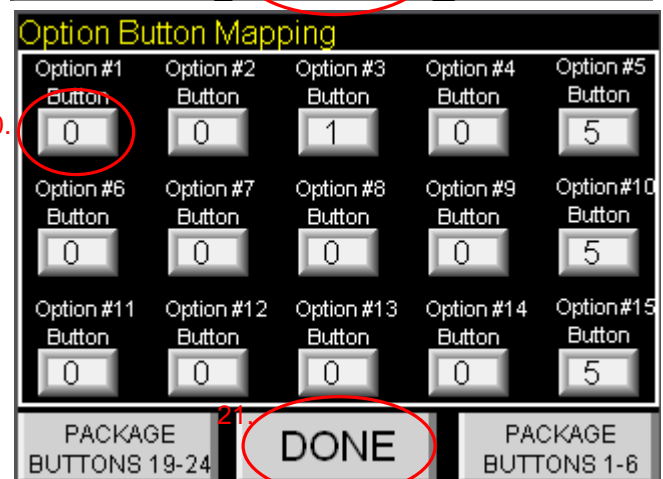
Option Button Mapping

Option #1 Button 0
Option #2 Button 0
Option #3 Button 1
Option #4 Button 0
Option #5 Button 5

Option #6 Button 0
Option #7 Button 0
Option #8 Button 0
Option #9 Button 0
Option #10 Button 5

Option #11 Button 0
Option #12 Button 0
Option #13 Button 0
Option #14 Button 0
Option #15 Button 5

PACKAGE BUTTONS 19-24
21.
DONE
PACKAGE BUTTONS 1-6